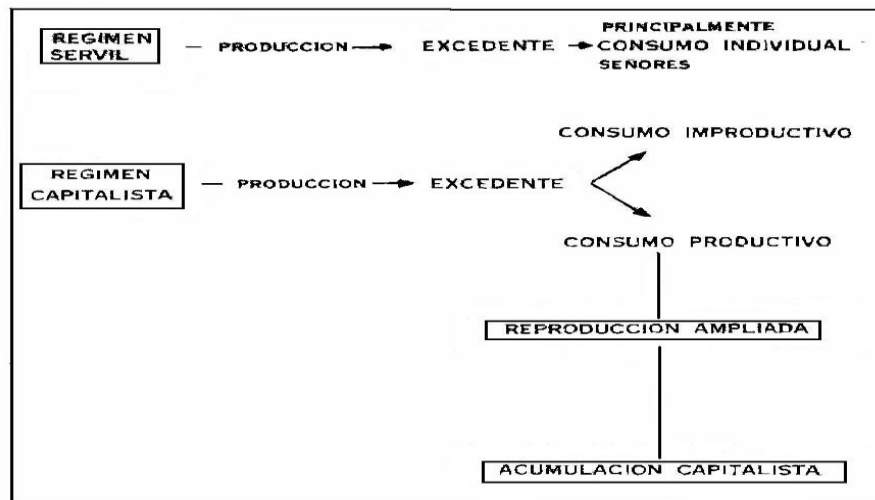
REGIMEN SERVIL — PRODUCCION → EXCEDENTE → PRINCIPALMENTE CONSUMO INDIVIDUAL SEÑORES

REGIMEN CAPITALISTA — PRODUCCION → EXCEDENTE

CONSUMO IMPRODUCTIVO

CONSUMO PRODUCTIVO

REPRODUCCION AMPLIADA

ACUMULACION CAPITALISTA